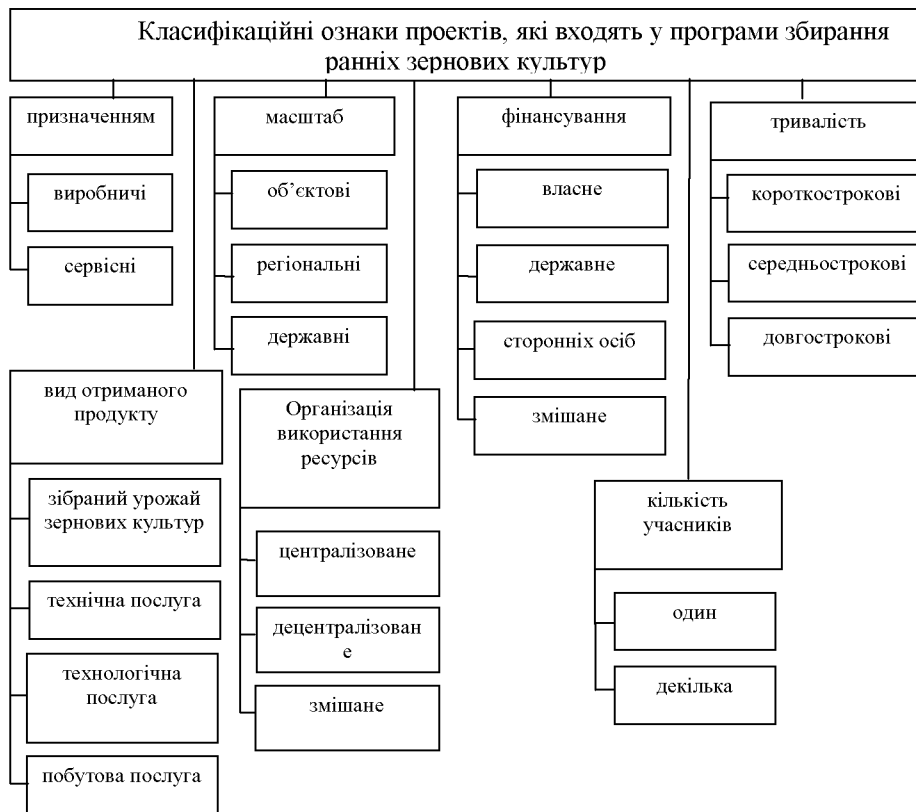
Класифікаційні ознаки проектів, які входять у програми збирання ранніх зернових культур

призначенням

виробничі

сервісні

масштаб

об'єктові

регіональні

державні

фінансування

власне

державне

сторонніх осіб

змішане

тривалість

короткострокові

середньострокові

довгострокові

вид отриманого продукту

зібраний урожай зернових культур

технічна послуга

технологічна послуга

побутова послуга

Організація використання ресурсів

централізоване

децентралізован е

змішане

кількість учасників

один

декілька